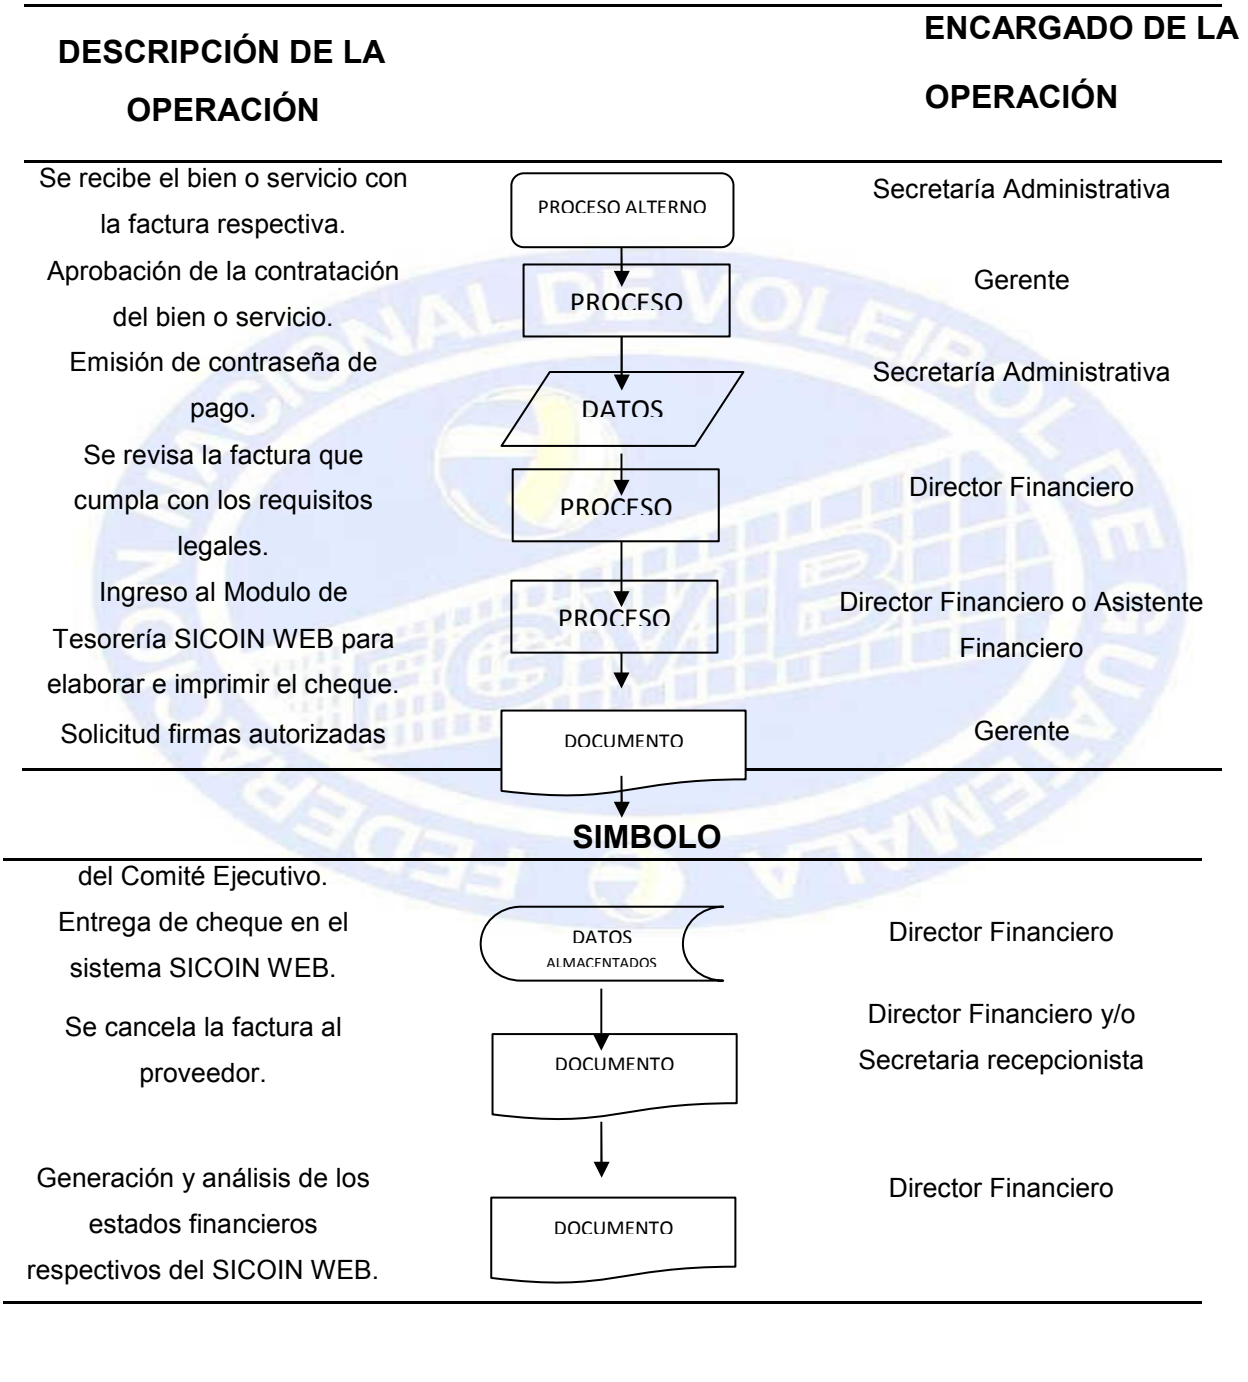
| DESCRIPCIÓN DE LA OPERACIÓN | | ENCARGADO DE LA OPERACIÓN |
|---|---|---|
| Se recibe el bien o servicio con la factura respectiva. | PROCESO ALTERNO | Secretaría Administrativa |
| Aprobación de la contratación del bien o servicio. | PROCESO | Gerente |
| Emisión de contraseña de pago. | DATOS | Secretaría Administrativa |
| Se revisa la factura que cumpla con los requisitos legales. | PROCESO | Director Financiero |
| Ingreso al Modulo de Tesorería SICOIN WEB para elaborar e imprimir el cheque. | PROCESO | Director Financiero o Asistente Financiero |
| Solicitud firmas autorizadas | DOCUMENTO | Gerente |

SIMBOLO

| | | |
|---|---|---|
| del Comité Ejecutivo. | | |
| Entrega de cheque en el sistema SICOIN WEB. | DATOS ALMACENTADOS | Director Financiero |
| Se cancela la factura al proveedor. | DOCUMENTO | Director Financiero y/o Secretaria recepcionista |
| Generación y análisis de los estados financieros respectivos del SICOIN WEB. | DOCUMENTO | Director Financiero |